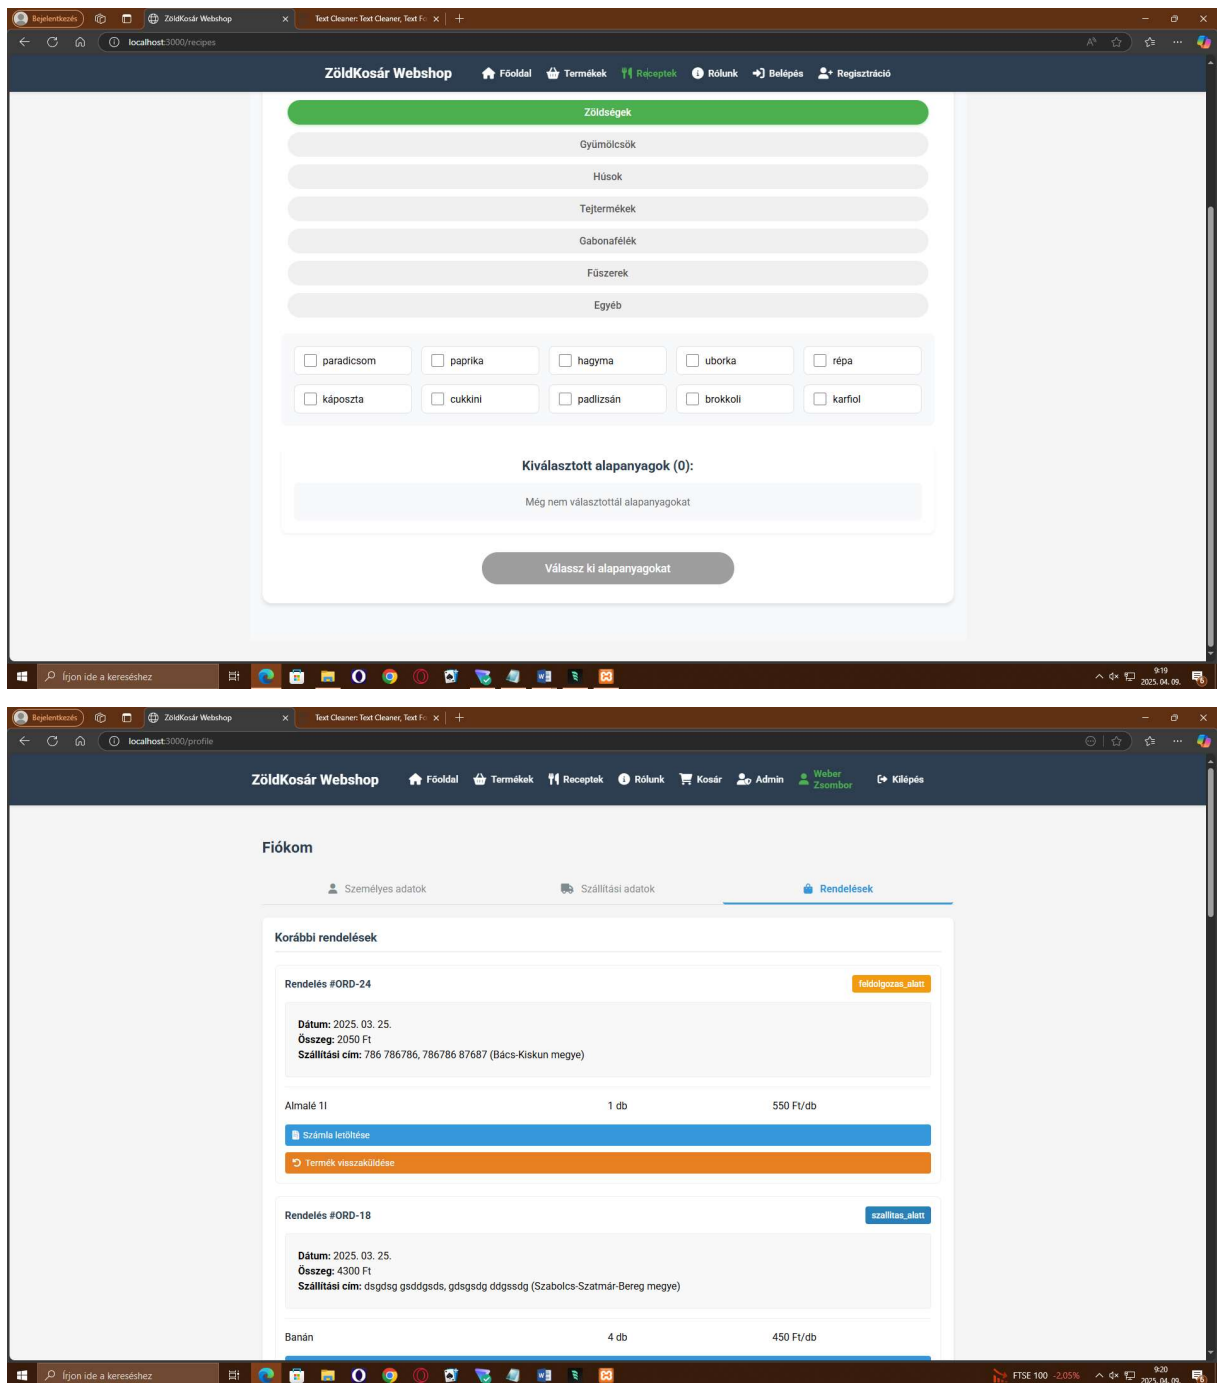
Bejelentkezés ZöldKosár Webshop × Text Cleaner: Text Cleaner, Text Fo ×

localhost:3000/recipes

ZöldKosár Webshop Főoldal Termékek Receptek Rólunk Belépés Regisztráció

Zöldségek
Gyümölcsök
Húsok
Tejtermékek
Gabonafélék
Fűszerek
Egyéb

paradicsom paprika hagyma uborka répa
káposzta cukkini padlizsán brokkoli karfiol

Kiválasztott alapanyagok (0):

Még nem választottál alapanyagokat

Válassz ki alapanyagokat

Írjon ide a kereséshez

9:19 2025. 04. 09.

Bejelentkezés ZöldKosár Webshop × Text Cleaner: Text Cleaner, Text Fo ×

localhost:3000/profile

ZöldKosár Webshop Főoldal Termékek Receptek Rólunk Kosár Admin Weber Zsombor Kilépés

Fiókom

Személyes adatok Szállítási adatok Rendelések

Korábbi rendelések

Rendelés #ORD-24 feldolgozas_alatt

Dátum: 2025. 03. 25.
Összeg: 2050 Ft
Szállítási cím: 786 786786, 786786 87687 (Bács-Kiskun megye)

Almalé 1l 1 db 550 Ft/db

Számla letöltése

Termék visszaküldése

Rendelés #ORD-18 szallitas_alatt

Dátum: 2025. 03. 25.
Összeg: 4300 Ft
Szállítási cím: dsgdsg gsddgsds, gdsgsdg ddgssdg (Szabolcs-Szatmár-Bereg megye)

Banán 4 db 450 Ft/db

Írjon ide a kereséshez

FTSE 100 -2,05%

9:20 2025. 04. 09.